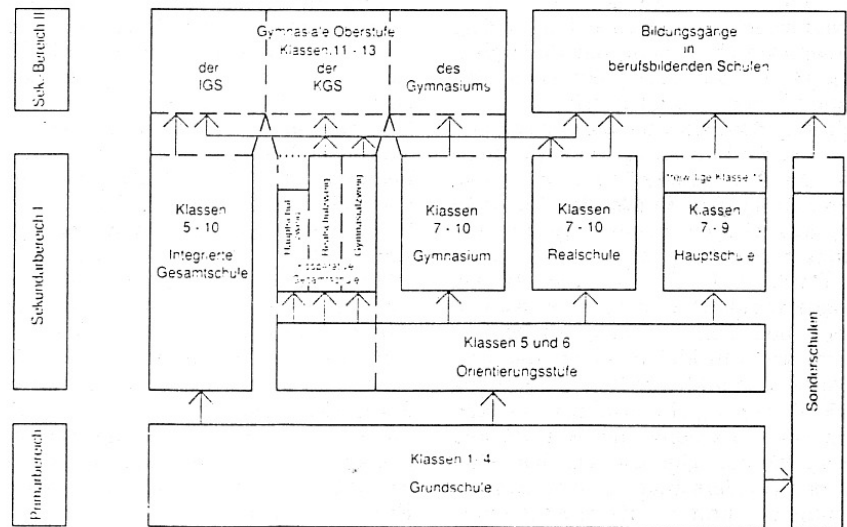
Sek.-Bereich II

Gymnasiale Oberstufe
Klassen 11 - 13

der
IGS

der
KGS

des
Gymnasiums

Bildungsgänge
in
berufsbildenden Schulen

Sekundarbereich I

Klassen
5 - 10
Integrierte
Gesamtschule

Hauptschulzweig

Realschulzweig

Gymnasialzweig

Kooperative
Gesamtschule

Klassen
7 - 10
Gymnasium

Klassen
7 - 10
Realschule

Freiwillige Klasse 10

Klassen
7 - 9
Hauptschule

Klassen 5 und 6
Orientierungsstufe

Sonderschulen

Primarbereich

Klassen 1 - 4
Grundschule